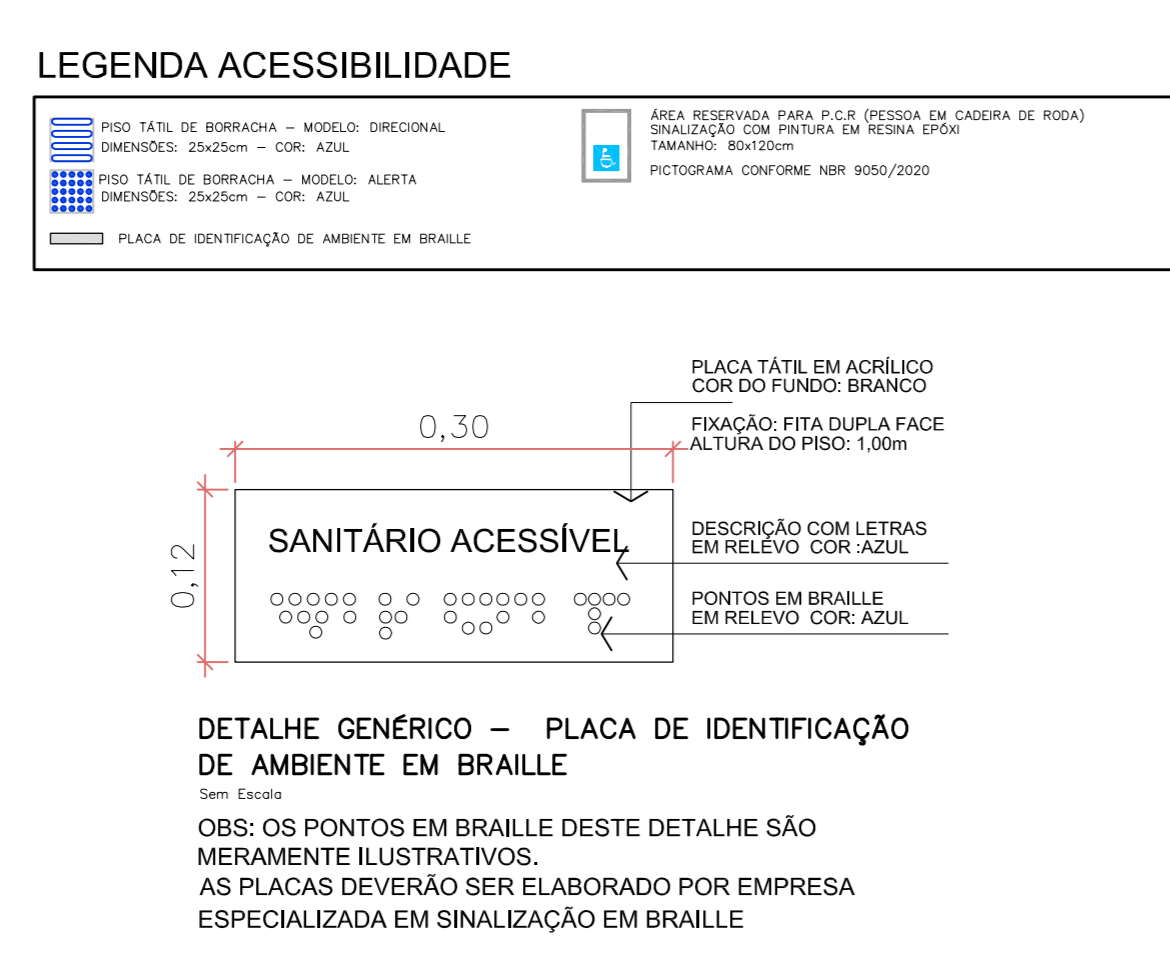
LEGENDA ACESSIBILIDADE

PISO TÁTIL DE BORRACHA – MODELO: DIRECIONAL
DIMENSÕES: 25x25cm – COR: AZUL

PISO TÁTIL DE BORRACHA – MODELO: ALERTA
DIMENSÕES: 25x25cm – COR: AZUL

PLACA DE IDENTIFICAÇÃO DE AMBIENTE EM BRAILLE

ÁREA RESERVADA PARA P.C.R (PESSOA EM CADEIRA DE RODA)
SINALIZAÇÃO COM PINTURA EM RESINA EPÓXI
TAMANHO: 80x120cm
PICTOGRAMA CONFORME NBR 9050/2020

PLACA TÁTIL EM ACRÍLICO
COR DO FUNDO: BRANCO

FIXAÇÃO: FITA DUPLA FACE
ALTURA DO PISO: 1,00m

0,30

0,12

SANITÁRIO ACESSÍVEL

DESCRIÇÃO COM LETRAS
EM RELEVO COR :AZUL

PONTOS EM BRAILLE
EM RELEVO COR: AZUL

DETALHE GENÉRICO – PLACA DE IDENTIFICAÇÃO DE AMBIENTE EM BRAILLE
Sem Escala

OBS: OS PONTOS EM BRAILLE DESTE DETALHE SÃO MERAMENTE ILUSTRATIVOS.
AS PLACAS DEVERÃO SER ELABORADO POR EMPRESA ESPECIALIZADA EM SINALIZAÇÃO EM BRAILLE